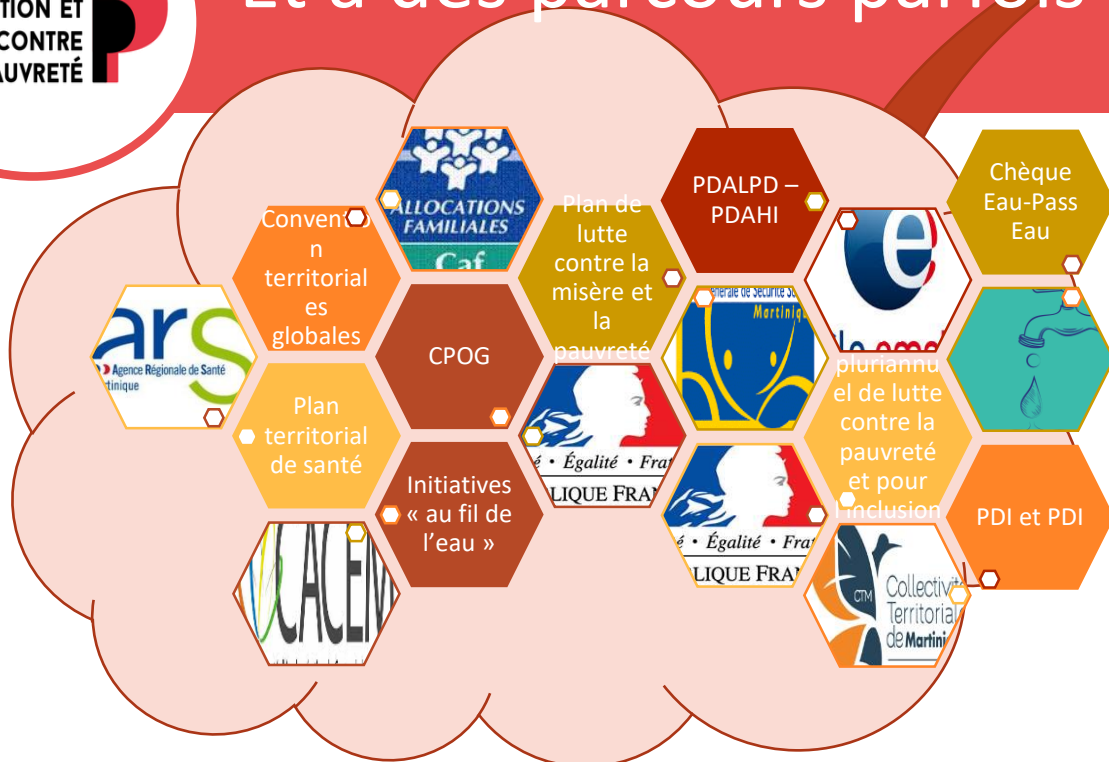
TION ET
CONTRE
AUVRETÉ

Et a des parcours parfois

ALLOCATIONS FAMILIALES
Caf

Conventio n territorial es globales

Plan de lutte contre la misère et la pauvreté

PDALPD – PDAHI

Chèque Eau-Pass Eau

ars
Agence Régionale de Santé
rtinique

CPOG

énérale de Sécurité So
Martinique

pluriannu el de lutte contre la pauvreté et pour l'inclusion

Plan territorial de santé

é • Égalité • Fra
LIQUE FRA

Initiatives « au fil de l'eau »

é • Égalité • Fra
LIQUE FRA

PDI et PDI

CACEM

CTM
Collectivit
Territorial
de Martiniq